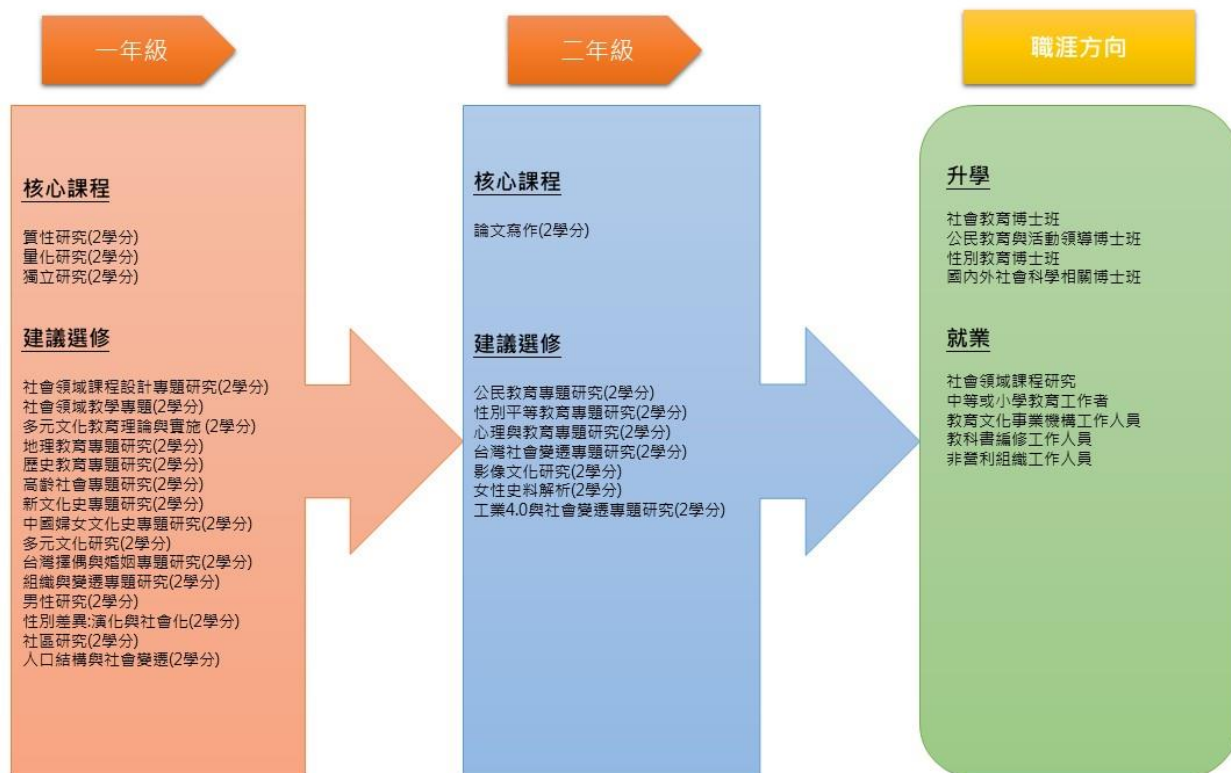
一年級

核心課程

質性研究(2學分)
量化研究(2學分)
獨立研究(2學分)

建議選修

社會領域課程設計專題研究(2學分)
社會領域教學專題(2學分)
多元文化教育理論與實施 (2學分)
地理教育專題研究(2學分)
歷史教育專題研究(2學分)
高齡社會專題研究(2學分)
新文化史專題研究(2學分)
中國婦女文化史專題研究(2學分)
多元文化研究(2學分)
台灣擇偶與婚姻專題研究(2學分)
組織與變遷專題研究(2學分)
男性研究(2學分)
性別差異:演化與社會化(2學分)
社區研究(2學分)
人口結構與社會變遷(2學分)

二年級

核心課程

論文寫作(2學分)

建議選修

公民教育專題研究(2學分)
性別平等教育專題研究(2學分)
心理與教育專題研究(2學分)
台灣社會變遷專題研究(2學分)
影像文化研究(2學分)
女性史料解析(2學分)
工業4.0與社會變遷專題研究(2學分)

職涯方向

升學

社會教育博士班
公民教育與活動領導博士班
性別教育博士班
國內外社會科學相關博士班

就業

社會領域課程研究
中等或小學教育工作者
教育文化事業機構工作人員
教科書編修工作人員
非營利組織工作人員